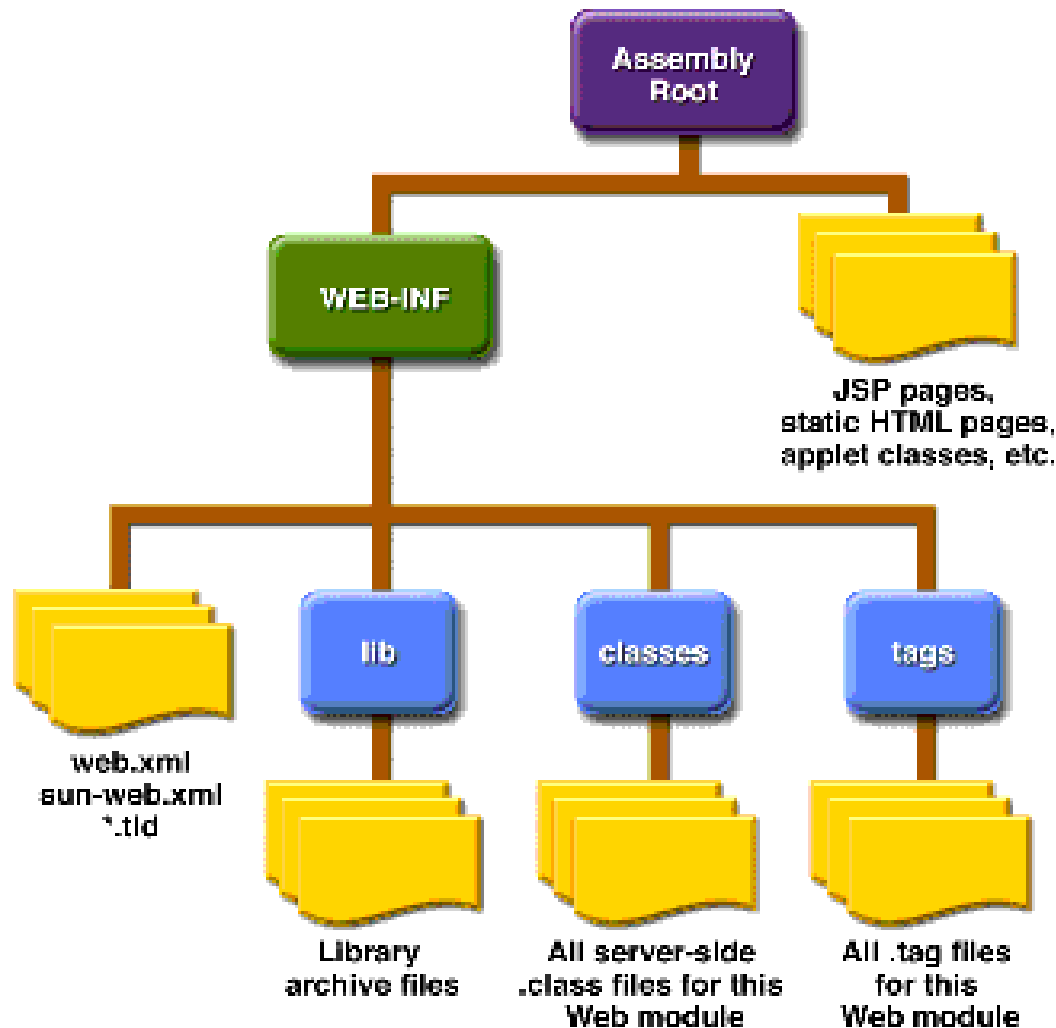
Assembly Root

WEB-INF

JSP pages, static HTML pages, applet classes, etc.

web.xml
sun-web.xml
*.tld

lib

Library archive files

classes

All server-side .class files for this Web module

tags

All .tag files for this Web module